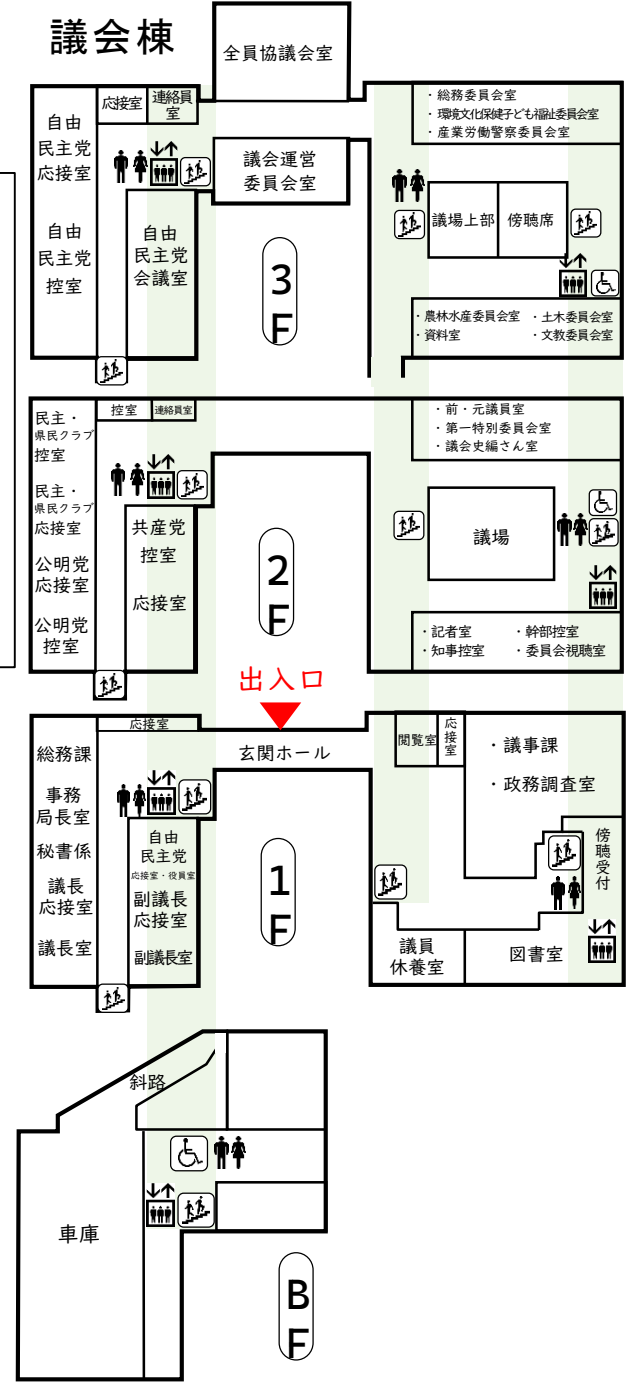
議会棟

全員協議会室

応接室
連絡員室
自由民主党応接室
自由民主党控室
自由民主党会議室
議会運営委員会室
3F
・総務委員会室
・環境文化保健子ども福祉委員会室
・産業労働警察委員会室
議場上部
傍聴席
・農林水産委員会室
・資料室
・土木委員会室
・文教委員会室

控室
連絡員室
民主・県民クラブ控室
民主・県民クラブ応接室
公明党応接室
公明党控室
共産党控室
応接室
2F
・前・元議員室
・第一特別委員会室
・議会史編さん室
議場
・記者室
・知事控室
・幹部控室
・委員会視聴室

出入口

応接室
玄関ホール
閲覧室
応接室
総務課
事務局長室
秘書係
議長応接室
議長室
自由民主党
応接室・役員室
副議長応接室
副議長室
1F
・議事課
・政務調査室
傍聴受付
議員休養室
図書室

斜路
車庫
BF